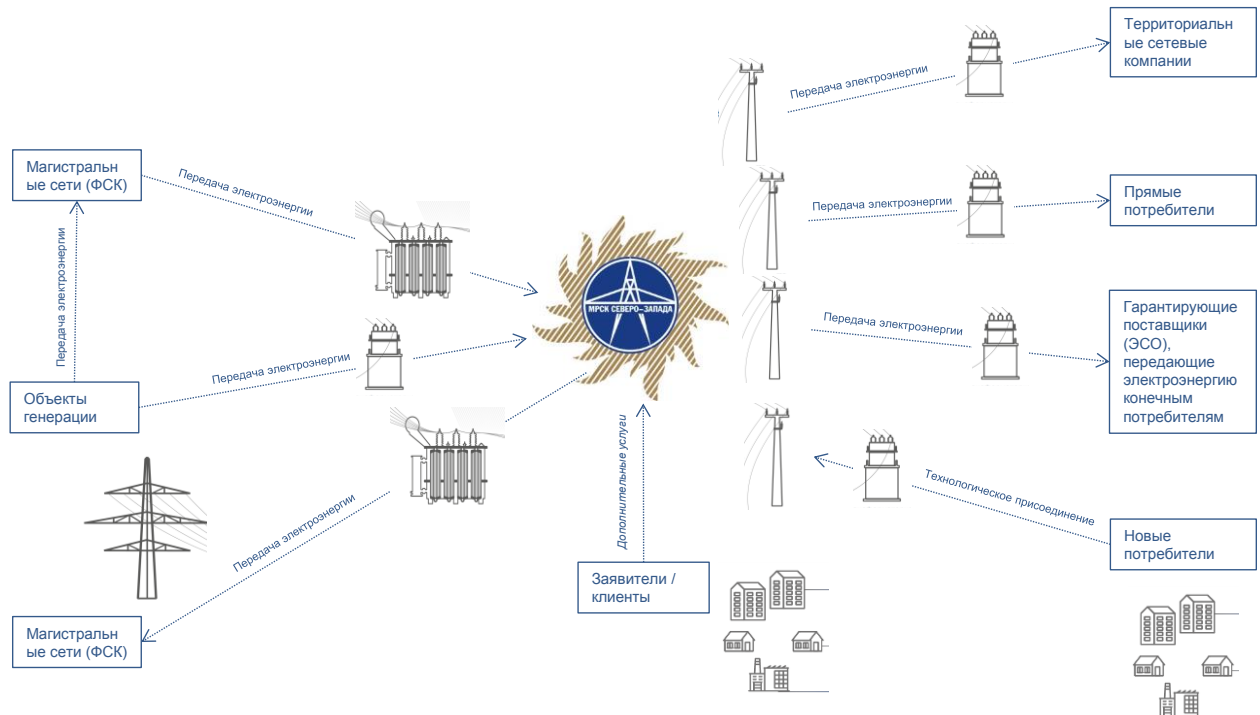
Магистральные сети (ФСК)

Передача электроэнергии

Передача электроэнергии

Объекты генерации

Передача электроэнергии

Передача электроэнергии

Магистральные сети (ФСК)

МРСК СЕВЕРО-ЗАПАДА

Дополнительные услуги

Заявители / клиенты

Передача электроэнергии

Территориальные сетевые компании

Передача электроэнергии

Прямые потребители

Передача электроэнергии

Гарантирующие поставщики (ЭСО), передающие электроэнергию конечным потребителям

Технологическое присоединение

Новые потребители